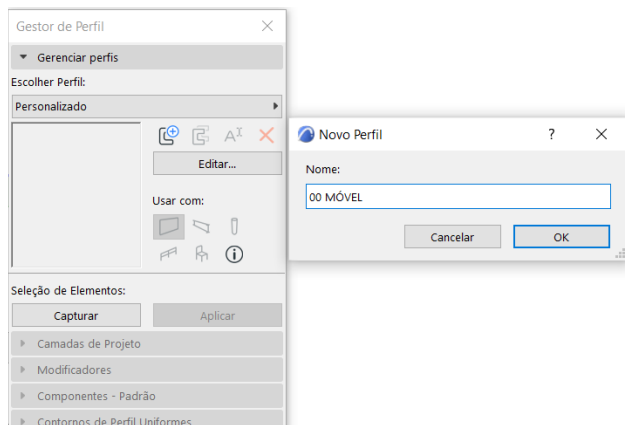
Gestor de Perfil

Gerenciar perfis

Escolher Perfil:

Personalizado

Editar...

Usar com:

Seleção de Elementos:

Capturar

Aplicar

Camadas de Projeto

Modificadores

Componentes - Padrão

Contornos de Perfil Uniformes

Novo Perfil

?

Nome:

00 MÓVEL

Cancelar

OK